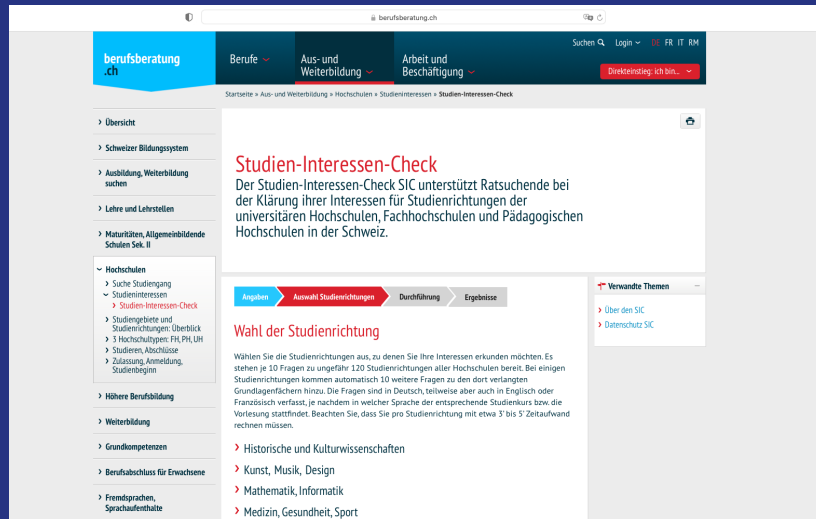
berufsberatung.ch

berufsberatung .ch

Berufe

Aus- und Weiterbildung

Arbeit und Beschäftigung

Suchen Login DE FR IT RM

Direkteinstieg: ich bin...

Startseite » Aus- und Weiterbildung » Hochschulen » Studieninteressen » Studien-Interessen-Check

› Übersicht

› Schweizer Bildungssystem

› Ausbildung, Weiterbildung suchen

› Lehre und Lehrstellen

› Maturitäten, Allgemeinbildende Schulen Sek. II

Hochschulen
› Suche Studiengang
Studieninteressen
› Studien-Interessen-Check
› Studiengebiete und Studienrichtungen: Überblick
› 3 Hochschultypen: FH, PH, UH
› Studieren, Abschlüsse
› Zulassung, Anmeldung, Studienbeginn

› Höhere Berufsbildung

› Weiterbildung

› Grundkompetenzen

› Berufsabschluss für Erwachsene

› Fremdsprachen, Sprachaufenthalte

Studien-Interessen-Check

Der Studien-Interessen-Check SIC unterstützt Ratsuchende bei der Klärung ihrer Interessen für Studienrichtungen der universitären Hochschulen, Fachhochschulen und Pädagogischen Hochschulen in der Schweiz.

Angaben | Auswahl Studienrichtungen | Durchführung | Ergebnisse

Wahl der Studienrichtung

Wählen Sie die Studienrichtungen aus, zu denen Sie Ihre Interessen erkunden möchten. Es stehen je 10 Fragen zu ungefähr 120 Studienrichtungen aller Hochschulen bereit. Bei einigen Studienrichtungen kommen automatisch 10 weitere Fragen zu den dort verlangten Grundlagenfächern hinzu. Die Fragen sind in Deutsch, teilweise aber auch in Englisch oder Französisch verfasst, je nachdem in welcher Sprache der entsprechende Studienkurs bzw. die Vorlesung stattfindet. Beachten Sie, dass Sie pro Studienrichtung mit etwa 3' bis 5' Zeitaufwand rechnen müssen.

› Historische und Kulturwissenschaften
› Kunst, Musik, Design
› Mathematik, Informatik
› Medizin, Gesundheit, Sport

Verwandte Themen
› Über den SIC
› Datenschutz SIC